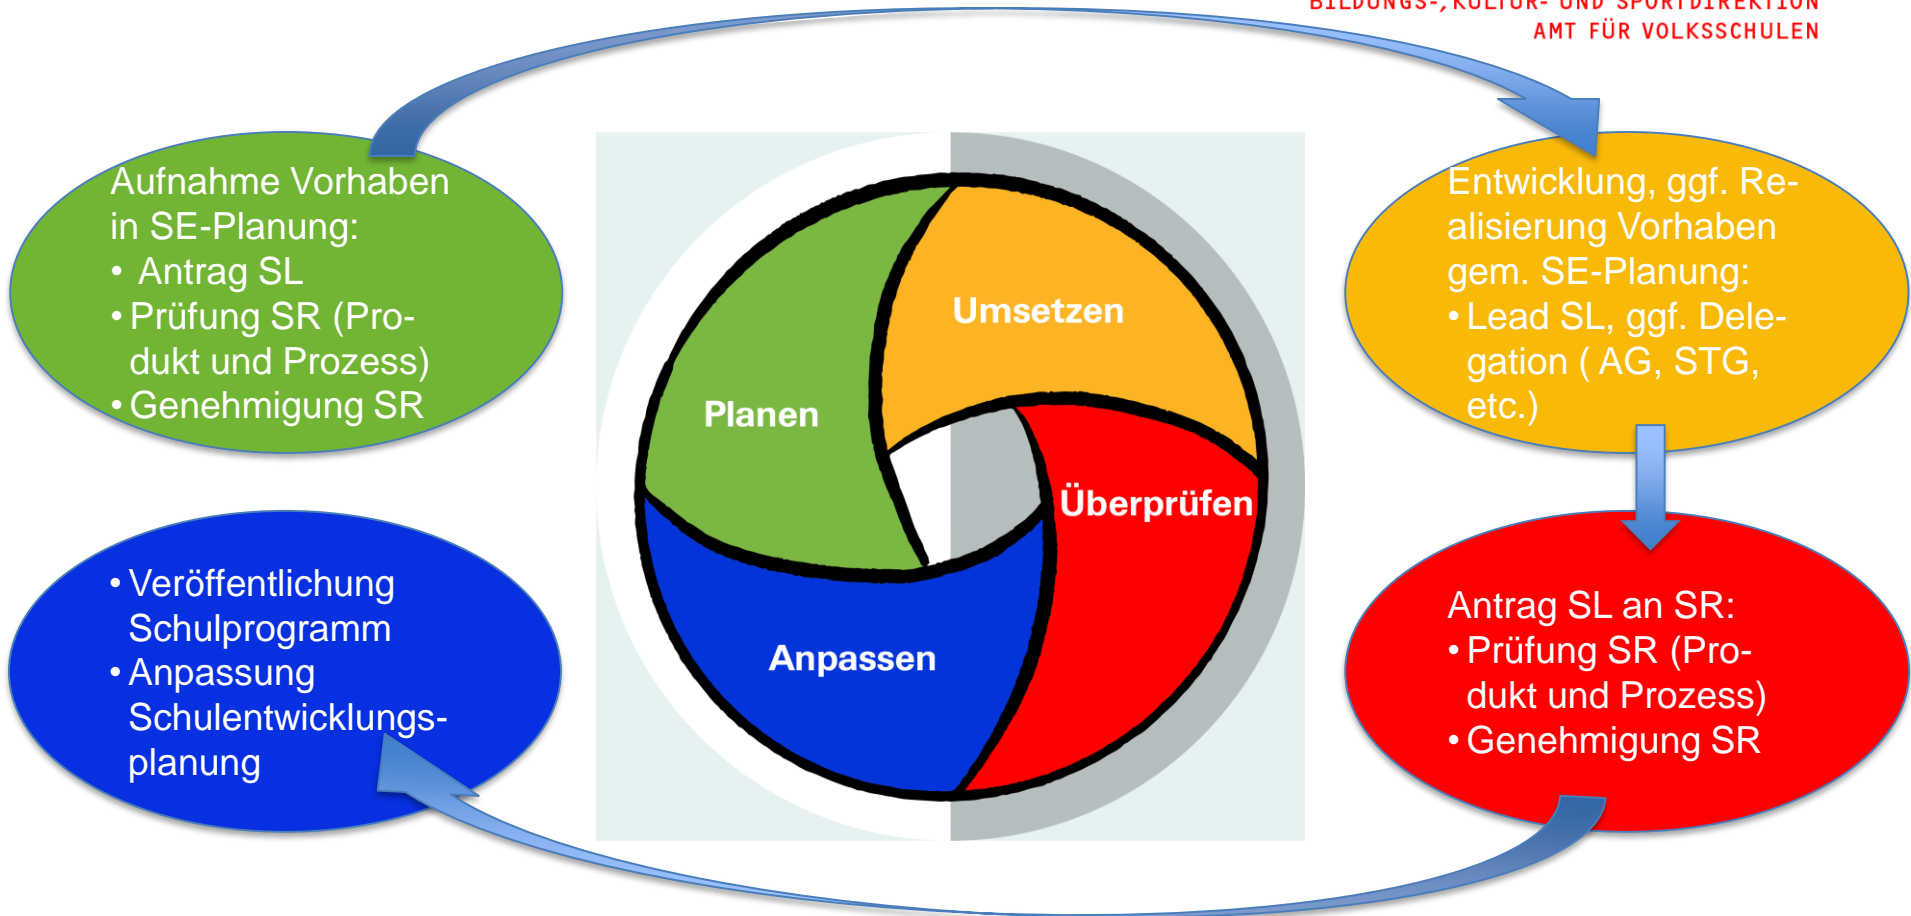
BILDUNGS-, KULTUR- UND SPORTDIREKTION
AMT FÜR VOLKSSCHULEN

Aufnahme Vorhaben in SE-Planung:
• Antrag SL
• Prüfung SR (Produkt und Prozess)
• Genehmigung SR

Umsetzen

Planen

Überprüfen

Anpassen

Entwicklung, ggf. Realisierung Vorhaben gem. SE-Planung:
• Lead SL, ggf. Delegation ( AG, STG, etc.)

• Veröffentlichung Schulprogramm
• Anpassung Schulentwicklungsplanung

Antrag SL an SR:
• Prüfung SR (Produkt und Prozess)
• Genehmigung SR